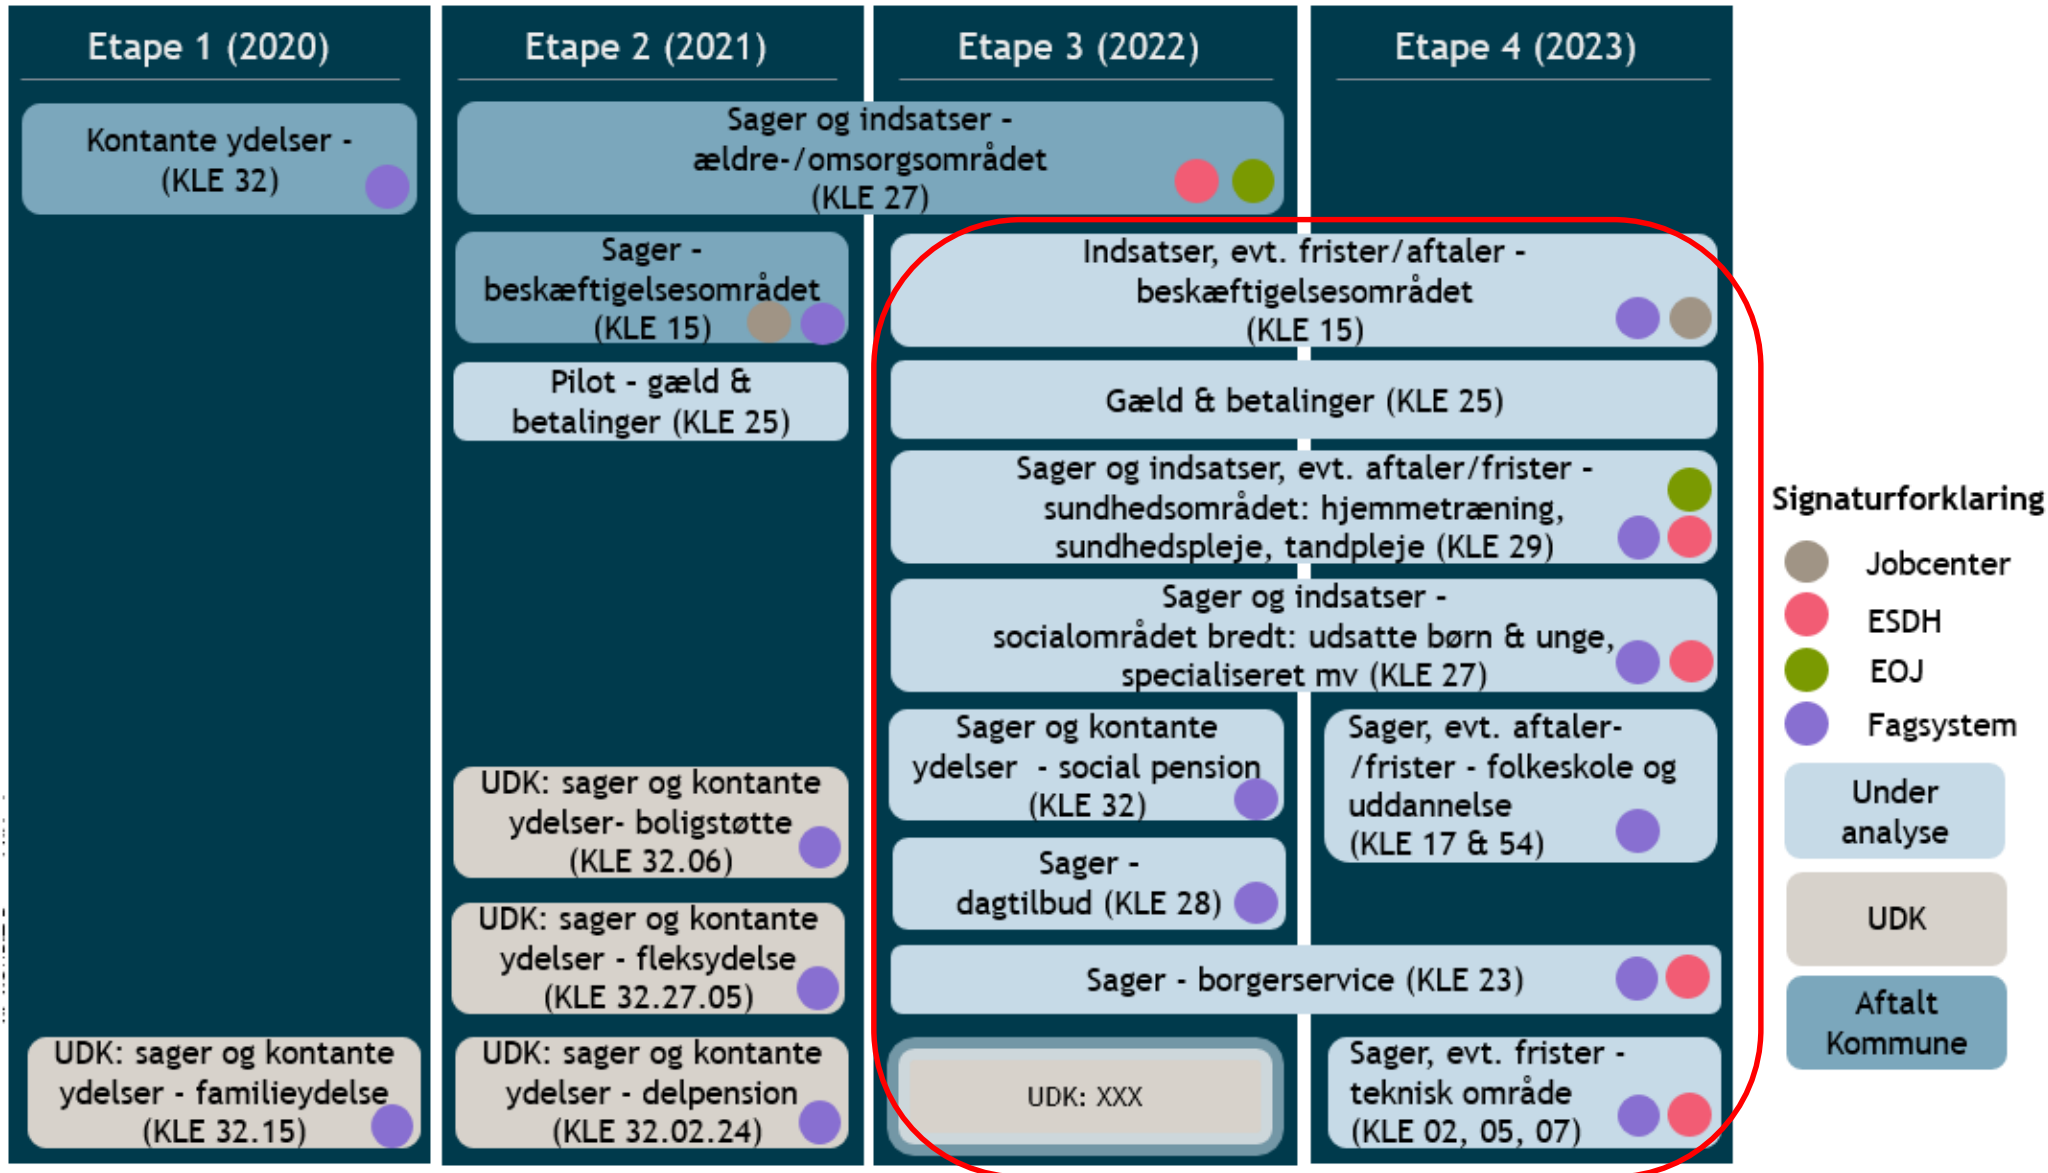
Etape 1 (2020)

Kontante ydelser - (KLE 32)

UDK: sager og kontante ydelser - familieydelse (KLE 32.15)

Etape 2 (2021)

Sager og indsatser - ældre-/omsorgsområdet (KLE 27)

Sager - beskæftigelsesområdet (KLE 15)

Pilot - gæld & betalinger (KLE 25)

UDK: sager og kontante ydelser- boligstøtte (KLE 32.06)

UDK: sager og kontante ydelser - fleksydelse (KLE 32.27.05)

UDK: sager og kontante ydelser - delpension (KLE 32.02.24)

Etape 3 (2022)

Etape 4 (2023)

Indsatser, evt. frister/aftaler - beskæftigelsesområdet (KLE 15)

Gæld & betalinger (KLE 25)

Sager og indsatser, evt. aftaler/frister - sundhedsområdet: hjemmetræning, sundhedspleje, tandpleje (KLE 29)

Sager og indsatser - socialområdet bredt: udsatte børn & unge, specialiseret mv (KLE 27)

Sager og kontante ydelser - social pension (KLE 32)

Sager, evt. aftaler-/frister - folkeskole og uddannelse (KLE 17 & 54)

Sager - dagtilbud (KLE 28)

Sager - borgerservice (KLE 23)

UDK: XXX

Sager, evt. frister - teknisk område (KLE 02, 05, 07)

Signaturforklaring

Jobcenter

ESDH

EOJ

Fagsystem

Under analyse

UDK

Aftalt Kommune